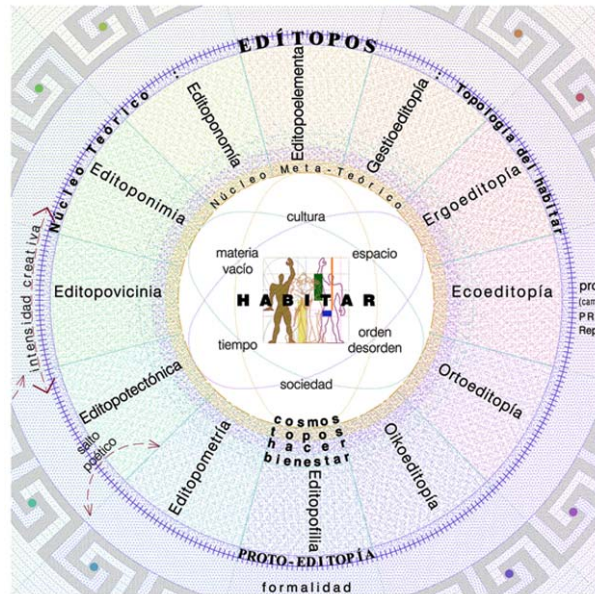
EDÍTOPOS

Núcleo Teórico :

Topología del habitar

Editoponomía

Editopoelementa

Gestioeditopía

Ergoeditopía

Ecoeditopía

Ortoeditopía

Oikoeditopía

Editopofilia

Editopometría

Editopotectónica

Editopovicinia

Editoponimía

Núcleo Meta-Teórico

cultura

espacio

orden desorden

sociedad

tiempo

materia vacío

HABITAR

cosmos
topos
hacer
bienestar

PROTO-EDITOPÍA

formalidad

intensidad creativa

salto poético

pro
(cam
PR
Rep